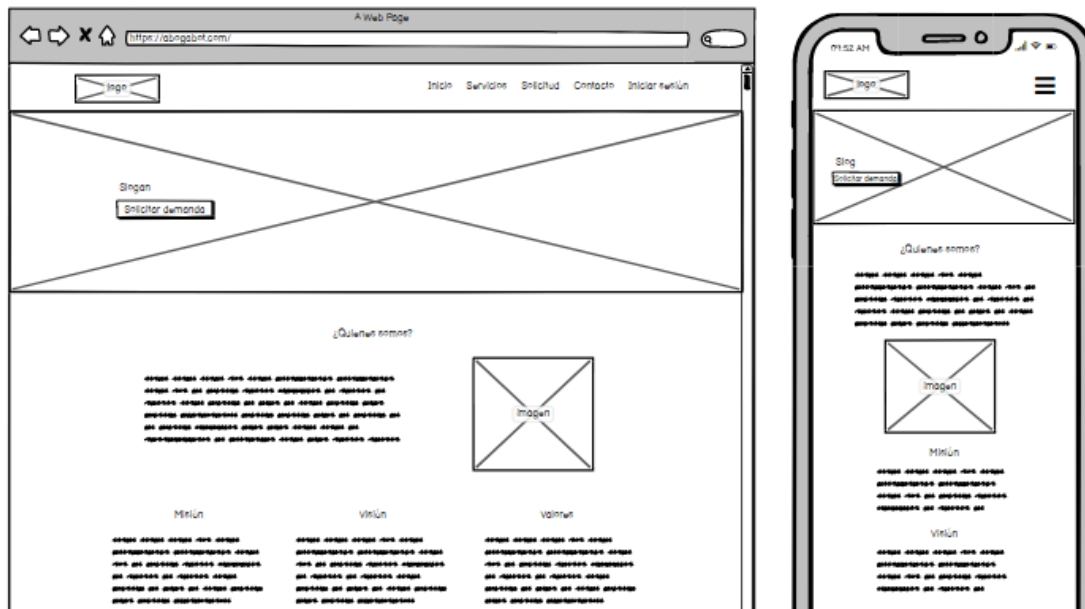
A Web Page

https://abogabnt.com/

logo

Inicio Servicios Solicitud Contacto Iniciar sesión

Slogan

Solicitar demanda

¿Quienes somos?

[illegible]

Imagen

Misión

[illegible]

Visión

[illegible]

Valores

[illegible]

09:52 AM

logo

Slog

Solicitar demanda

¿Quienes somos?

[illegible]

Imagen

Misión

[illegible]

Visión

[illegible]